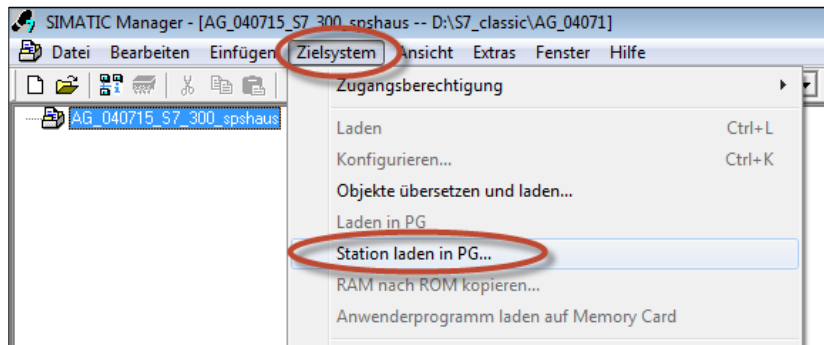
SIMATIC Manager - [AG_040715_S7_300_spshaus -- D:\S7_classic\AG_04071]

Datei Bearbeiten Einfügen Zielsystem Ansicht Extras Fenster Hilfe

AG_040715_S7_300_spshaus

Zugangsberechtigung
Laden Ctrl+L
Konfigurieren... Ctrl+K
Objekte übersetzen und laden...
Laden in PG
Station laden in PG...
RAM nach ROM kopieren...
Anwenderprogramm laden auf Memory Card